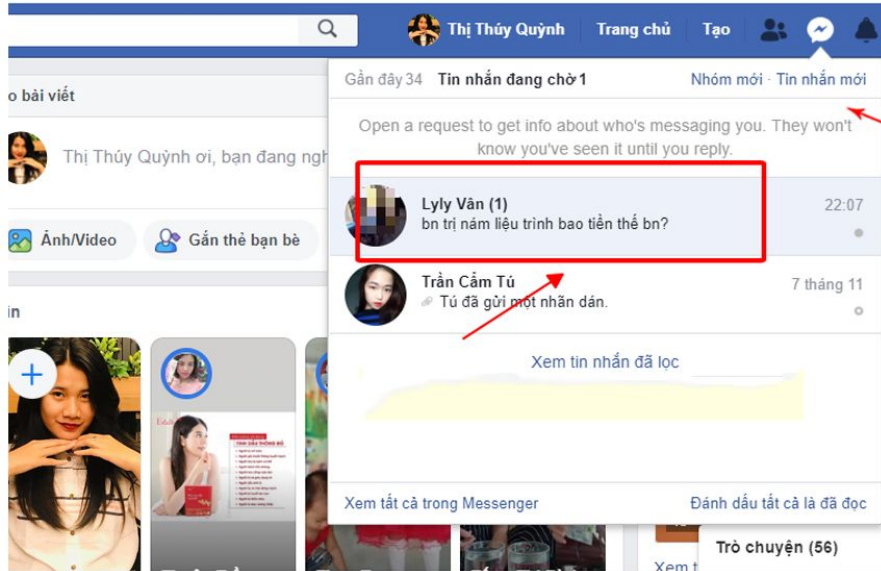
Thị Thúy Quỳnh Trang chủ Tạo

o bài viết

Thị Thúy Quỳnh ơi, bạn đang ngh

Ảnh/Video Gắn thẻ bạn bè

in

Gần đây 34 Tin nhắn đang chờ 1 Nhóm mới · Tin nhắn mới

Open a request to get info about who's messaging you. They won't know you've seen it until you reply.

Lyly Vân (1) 22:07
bn trị nám liệu trình bao tiền thế bn?

Trần Cẩm Tú 7 tháng 11
Tú đã gửi một nhãn dán.

Xem tin nhắn đã lọc

Xem tất cả trong Messenger Đánh dấu tất cả là đã đọc

Trò chuyện (56)

Xem